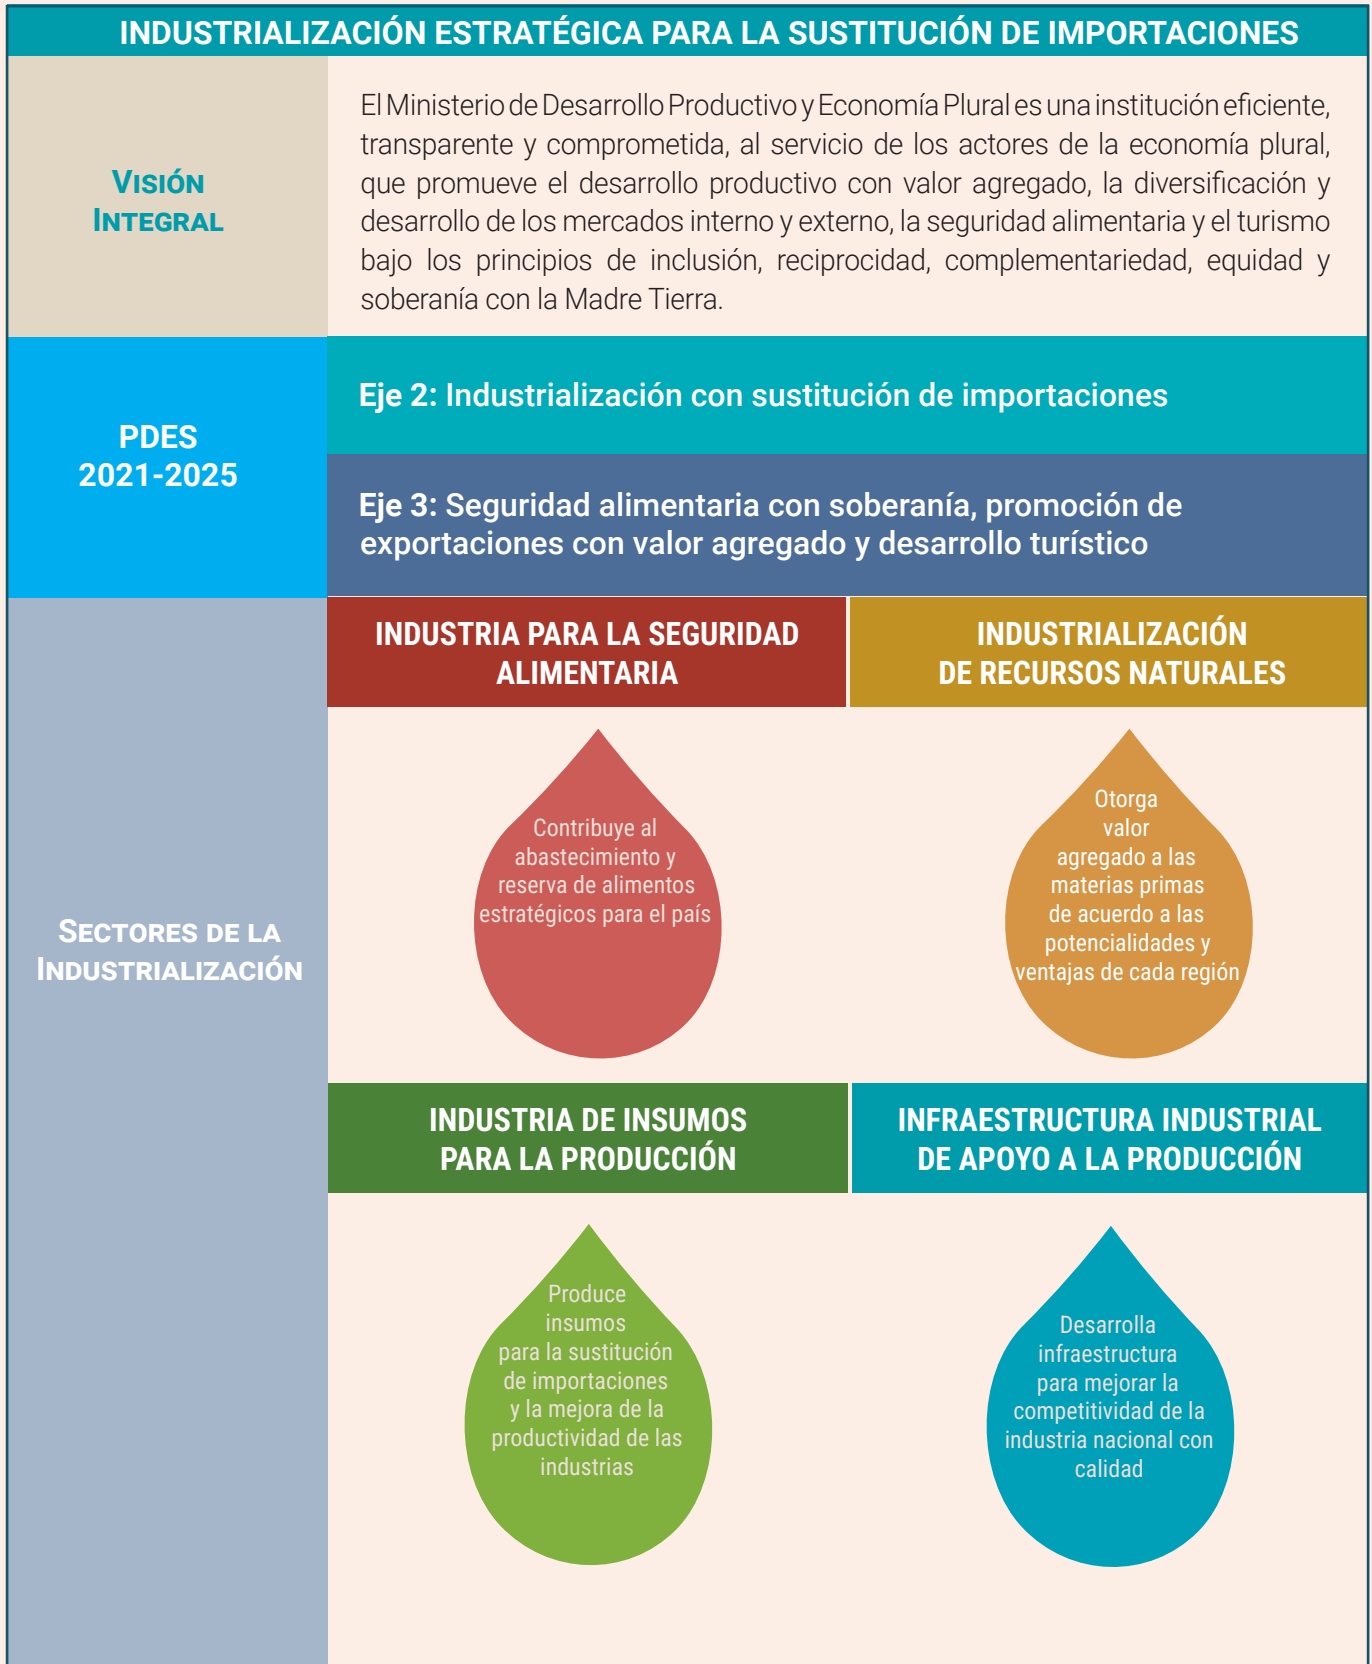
INDUSTRIALIZACIÓN ESTRATÉGICA PARA LA SUSTITUCIÓN DE IMPORTACIONES

VISIÓN INTEGRAL

El Ministerio de Desarrollo Productivo y Economía Plural es una institución eficiente, transparente y comprometida, al servicio de los actores de la economía plural, que promueve el desarrollo productivo con valor agregado, la diversificación y desarrollo de los mercados interno y externo, la seguridad alimentaria y el turismo bajo los principios de inclusión, reciprocidad, complementariedad, equidad y soberanía con la Madre Tierra.

PDES 2021-2025

Eje 2: Industrialización con sustitución de importaciones

Eje 3: Seguridad alimentaria con soberanía, promoción de exportaciones con valor agregado y desarrollo turístico

SECTORES DE LA INDUSTRIALIZACIÓN

INDUSTRIA PARA LA SEGURIDAD ALIMENTARIA

Contribuye al abastecimiento y reserva de alimentos estratégicos para el país

INDUSTRIALIZACIÓN DE RECURSOS NATURALES

Otorga valor agregado a las materias primas de acuerdo a las potencialidades y ventajas de cada región

INDUSTRIA DE INSUMOS PARA LA PRODUCCIÓN

Produce insumos para la sustitución de importaciones y la mejora de la productividad de las industrias

INFRAESTRUCTURA INDUSTRIAL DE APOYO A LA PRODUCCIÓN

Desarrolla infraestructura para mejorar la competitividad de la industria nacional con calidad